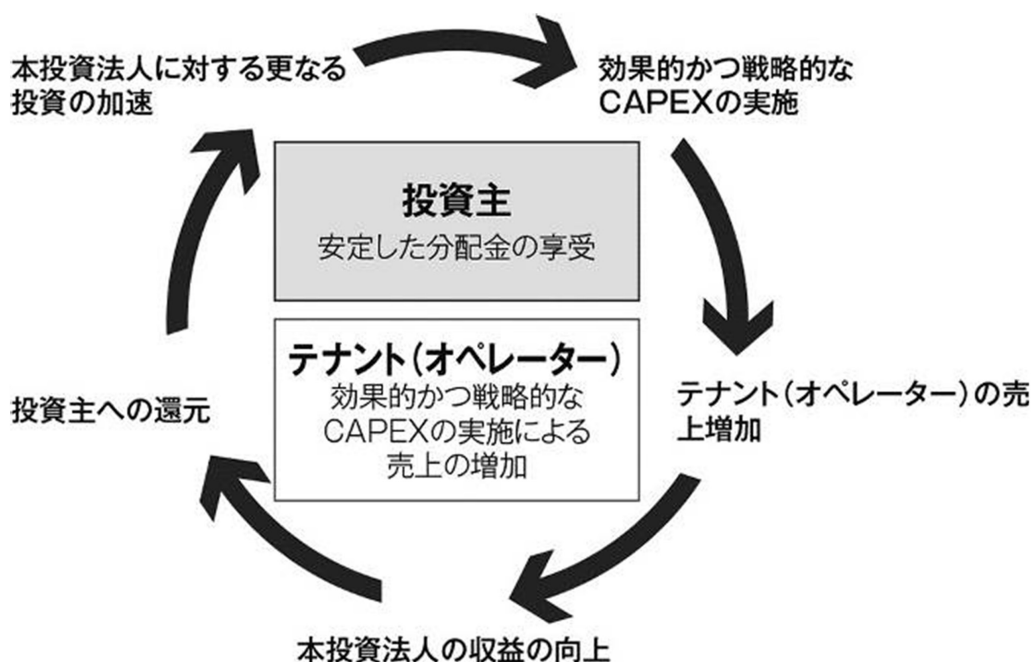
本投資法人に対する更なる投資の加速

効果的かつ戦略的なCAPEXの実施

投資主

安定した分配金の享受

テナント（オペレーター）

効果的かつ戦略的なCAPEXの実施による売上の増加

投資主への還元

テナント（オペレーター）の売上増加

本投資法人の収益の向上